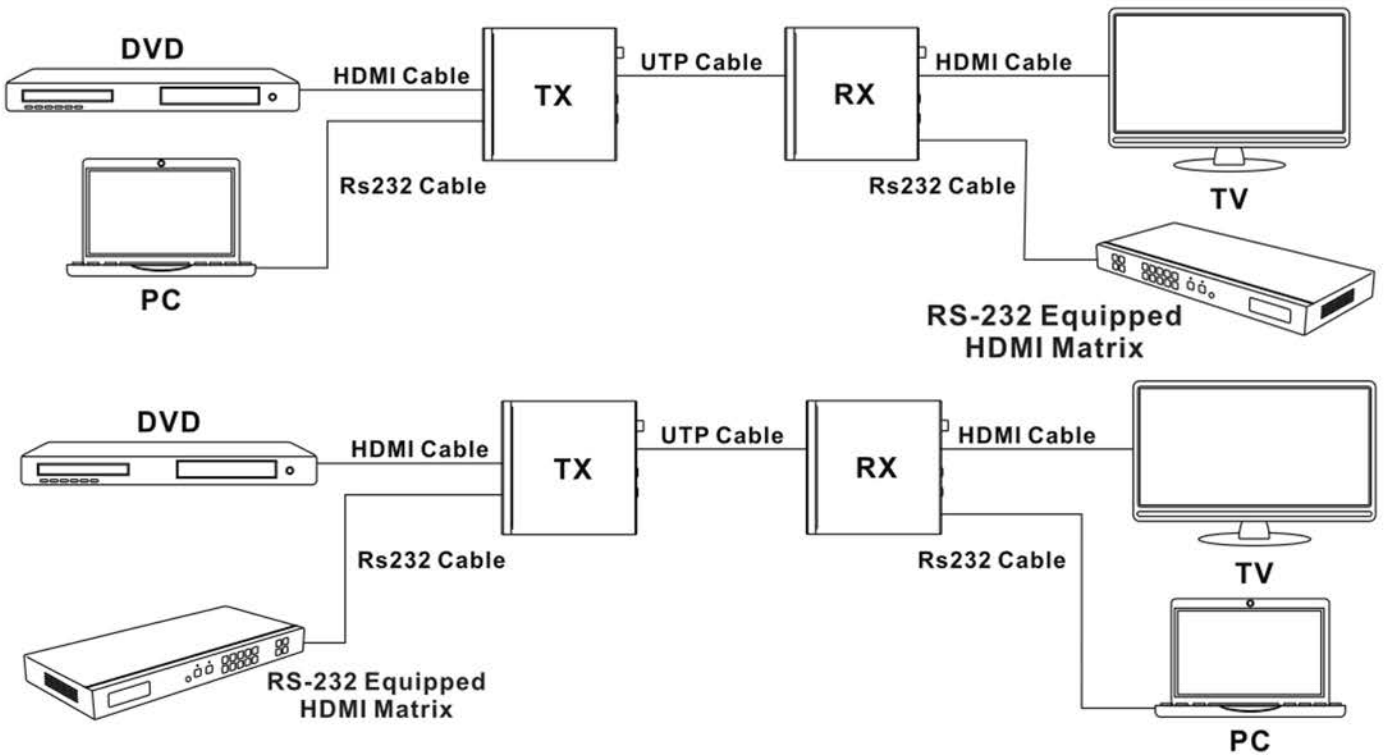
DVD
HDMI Cable
TX
UTP Cable
RX
HDMI Cable
Rs232 Cable
Rs232 Cable
TV
PC
RS-232 Equipped HDMI Matrix

DVD
HDMI Cable
TX
UTP Cable
RX
HDMI Cable
Rs232 Cable
Rs232 Cable
TV
RS-232 Equipped HDMI Matrix
PC